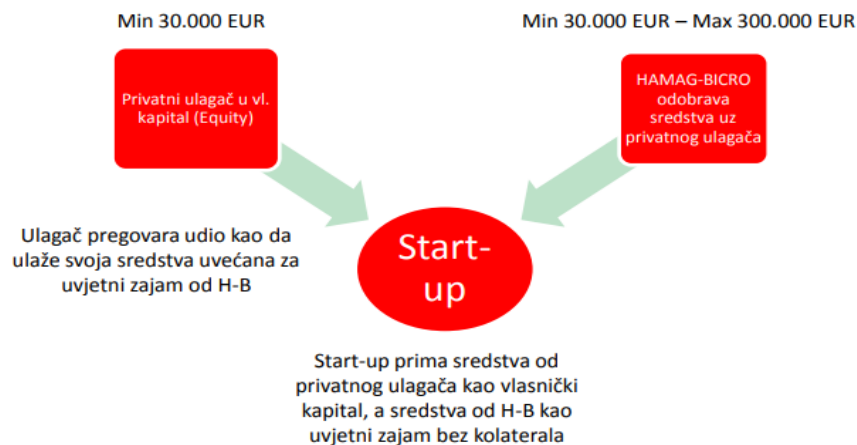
Min 30.000 EUR

Min 30.000 EUR – Max 300.000 EUR

Privatni ulagač u vl. kapital (Equity)

HAMAG-BICRO odobrava sredstva uz privatnog ulagača

Ulagač pregovara udio kao da ulaže svoja sredstva uvećana za uvjetni zajam od H-B

Start-up

Start-up prima sredstva od privatnog ulagača kao vlasnički kapital, a sredstva od H-B kao uvjetni zajam bez kolaterala